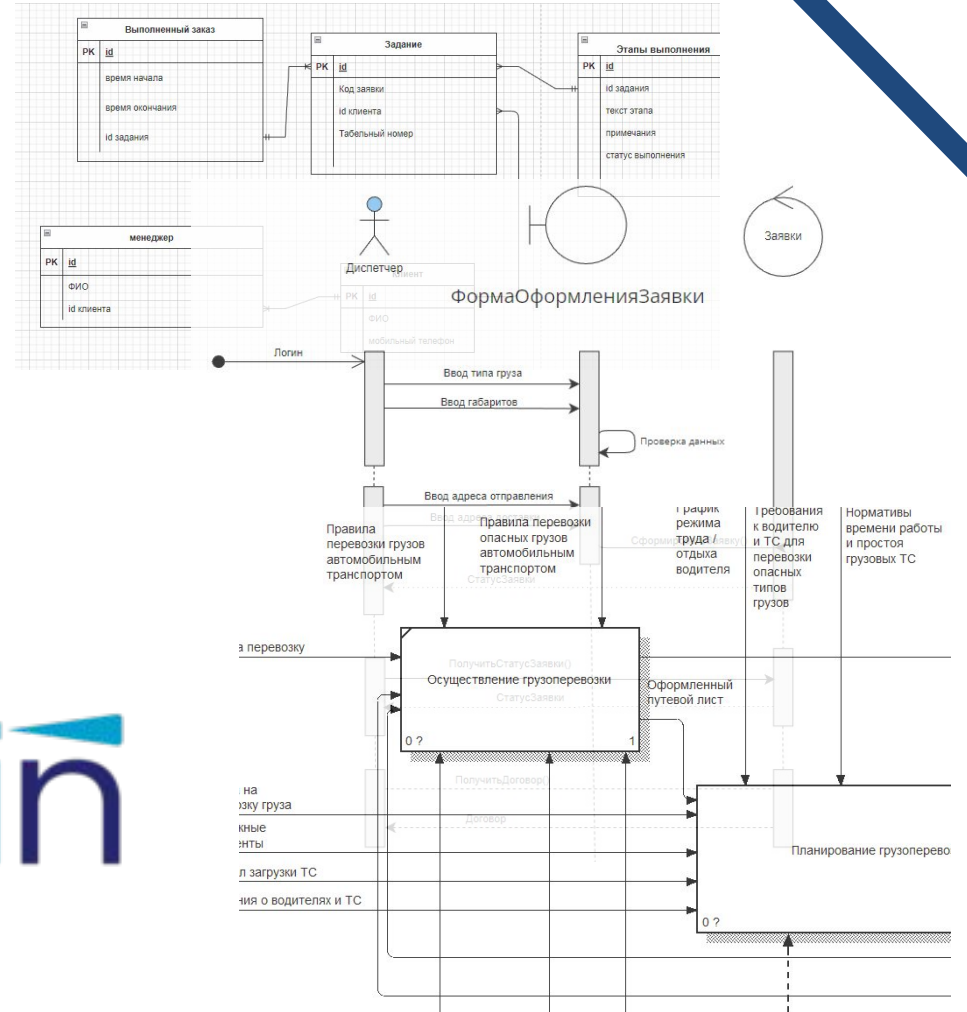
Выполненный заказ
PK id
время начала
время окончания
id задания

Задание
PK id
Код заявки
id клиента
Табельный номер

Этапы выполнения
PK id
id задания
текст этапа
примечания
статус выполнения

менеджер
PK id
ФИО
id клиента

Клиент
PK id
ФИО
мобильный телефон

Диспетчер
ФормаОформленияЗаявки
Заявки

Логин
Ввод типа груза
Ввод габаритов
Проверка данных
Ввод адреса отправления
Ввод адреса доставки
СформироватьЗаявку()
СтатусЗаявки
ПолучитьСтатусЗаявки()
СтатусЗаявки
ПолучитьДоговор()
Договор

Правила перевозки грузов автомобильным транспортом
Правила перевозки опасных грузов автомобильным транспортом
График режима труда / отдыха водителя
Требования к водителю и ТС для перевозки опасных типов грузов
Нормативы времени работы и простоя грузовых ТС

а перевозку
Осуществление грузоперевозки
0 ?
1
Оформленный путевой лист

на
зку груза
жные
енты
л загрузки ТС
ния о водителях и ТС

Планирование грузоперево
0 ?

in